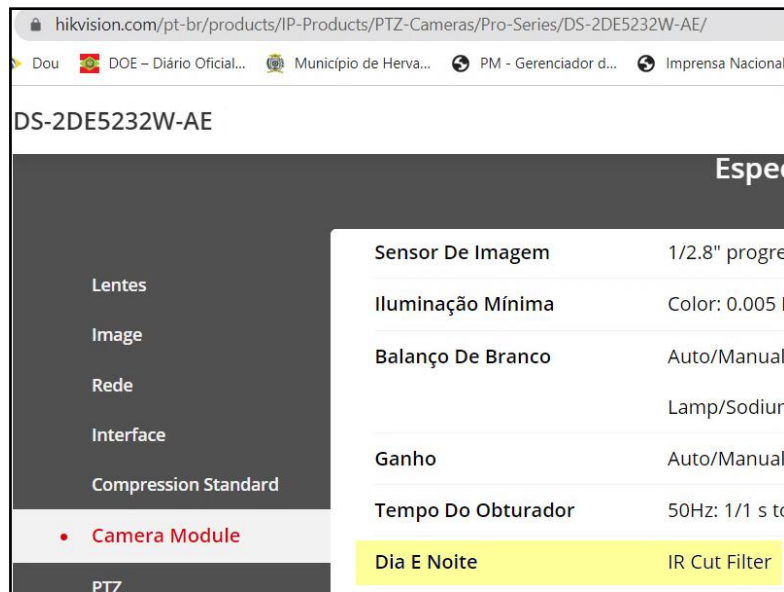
hikvision.com/pt-br/products/IP-Products/PTZ-Cameras/Pro-Series/DS-2DE5232W-AE/

Dou DOE – Diário Oficial... Município de Herva... PM - Gerenciador d... Imprensa Nacional

DS-2DE5232W-AE

Espec

Lentes
Image
Rede
Interface
Compression Standard
• Camera Module
PTZ

| | |
|---|---|
| Sensor De Imagem | 1/2.8" progre |
| Iluminação Mínima | Color: 0.005 |
| Balanço De Branco | Auto/Manual Lamp/Sodiur |
| Ganho | Auto/Manual |
| Tempo Do Obturador | 50Hz: 1/1 s to |
| Dia E Noite | IR Cut Filter |